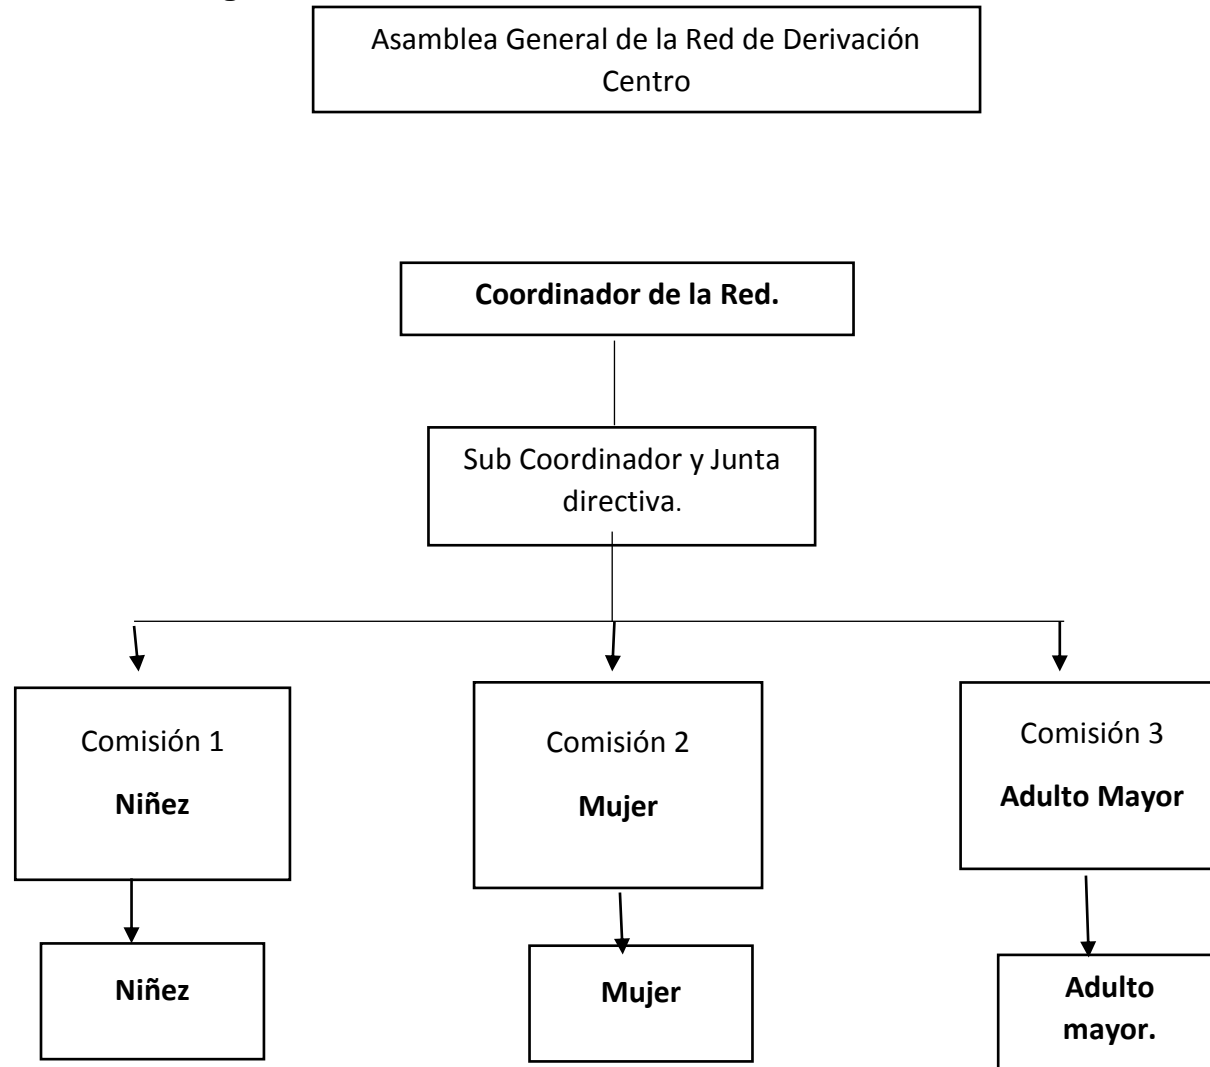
Asamblea General de la Red de Derivación Centro

**Coordinador de la Red.**

Sub Coordinador y Junta directiva.

Comisión 1

**Niñez**

Comisión 2

**Mujer**

Comisión 3

**Adulto Mayor**

**Niñez**

**Mujer**

**Adulto mayor.**